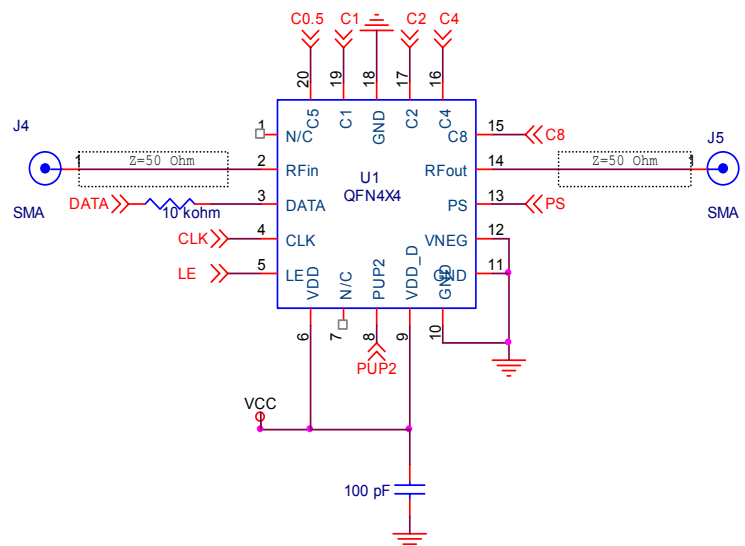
C0.5 C1 C2 C4

20 19 18 17 16

C5 C1 GND C2 C4

J4

1 N/C

1 Z=50 Ohm 2 RFin

SMA

DATA 10 kohm 3 DATA

CLK 4 CLK

LE 5 LE

U1
QFN4X4

C8 15 C8

RFout 14 Z=50 Ohm 1

PS 13 PS

VNEG 12

GND 11

J5

SMA

VDD N/C PUP2 VDD_D GND

6 7 8 9 10

PUP2

VCC

100 pF